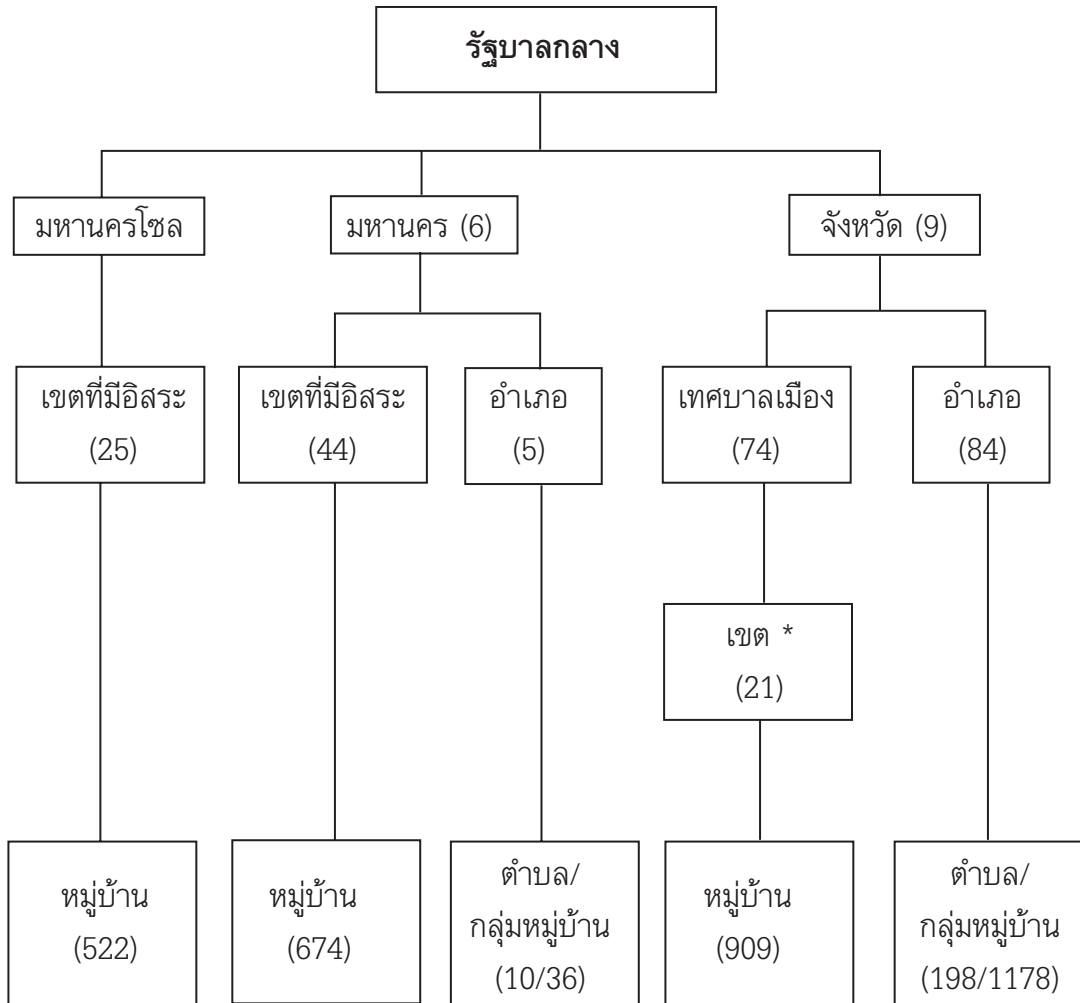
รัฐบาลกลาง

มหานครโซล

มหานคร (6)

จังหวัด (9)

เขตที่มีอิสระ (25)

เขตที่มีอิสระ (44)

อำเภอ (5)

เทศบาลเมือง (74)

อำเภอ (84)

เขต * (21)

หมู่บ้าน (522)

หมู่บ้าน (674)

ตำบล/ กลุ่มหมู่บ้าน (10/36)

หมู่บ้าน (909)

ตำบล/ กลุ่มหมู่บ้าน (198/1178)